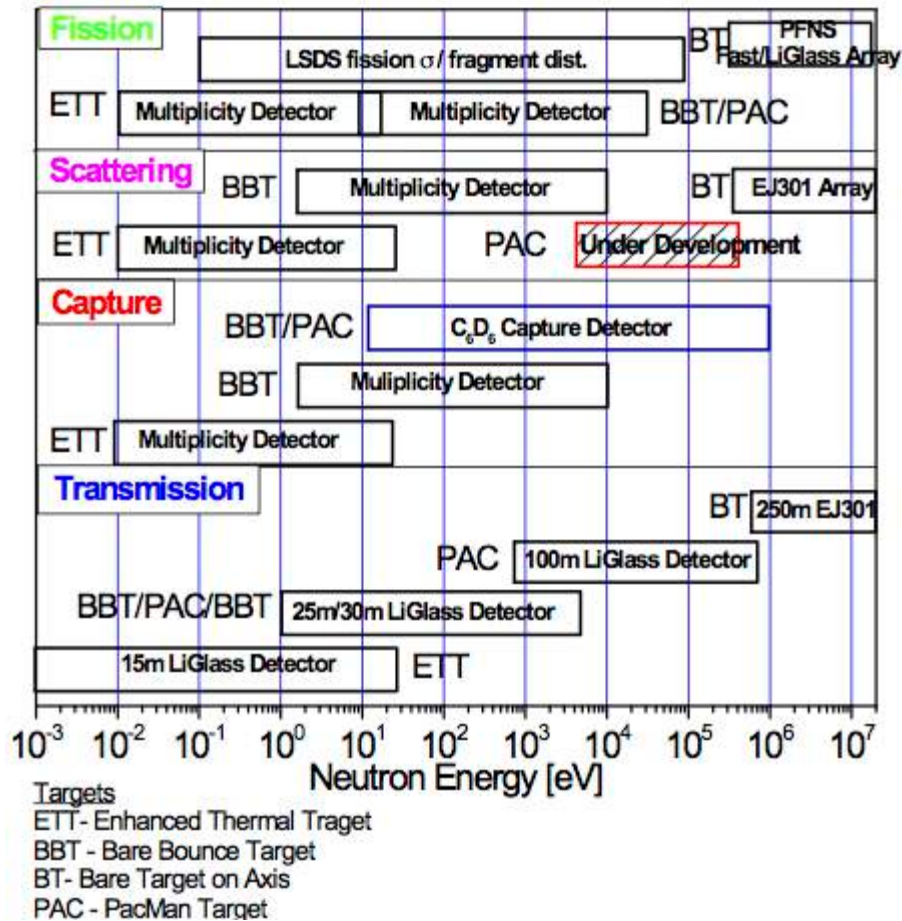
Fission

LSDS fission $\sigma$/ fragment dist.

BT

PFNS Fast/LiGlass Array

ETT

Multiplicity Detector

Multiplicity Detector

BBT/PAC

Scattering

BBT

Multiplicity Detector

BT

EJ301 Array

ETT

Multiplicity Detector

PAC

Under Development

Capture

BBT/PAC

$C_6D_6$ Capture Detector

BBT

Muliplicity Detector

ETT

Multiplicity Detector

Transmission

BT

250m EJ301

PAC

100m LiGlass Detector

BBT/PAC/BBT

25m/30m LiGlass Detector

15m LiGlass Detector

ETT

$10^{-3}$ $10^{-2}$ $10^{-1}$ $10^{0}$ $10^{1}$ $10^{2}$ $10^{3}$ $10^{4}$ $10^{5}$ $10^{6}$ $10^{7}$

Neutron Energy [eV]

Targets
ETT- Enhanced Thermal Traget
BBT - Bare Bounce Target
BT- Bare Target on Axis
PAC - PacMan Target